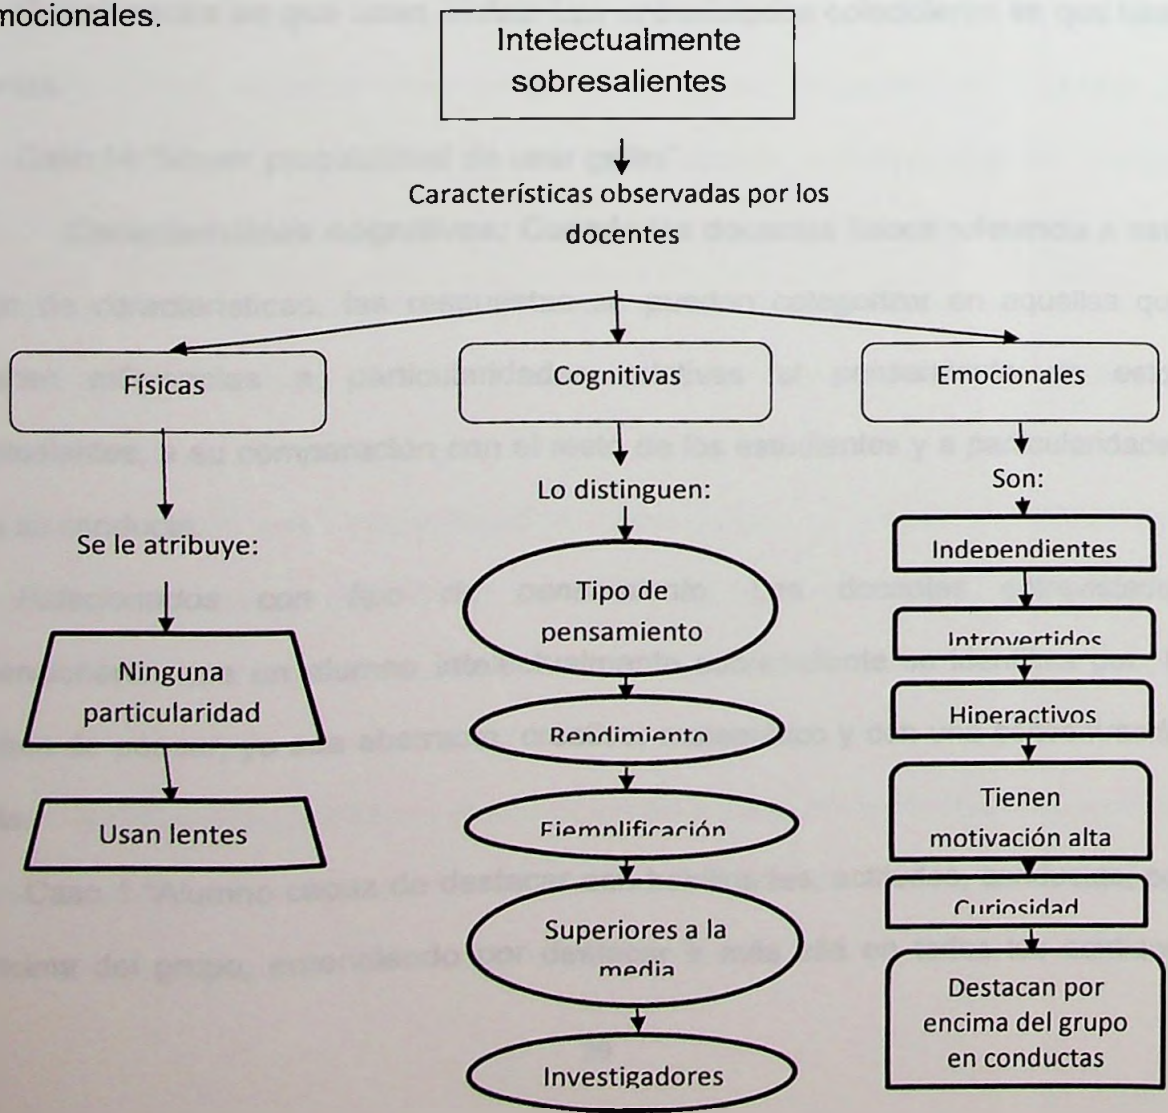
mocionales.

Intelectualmente sobresalientes

Características observadas por los docentes

Físicas

Se le atribuye:

Ninguna particularidad

Usan lentes

Cognitivas

Lo distinguen:

Tipo de pensamiento

Rendimiento

Ejemplificación

Superiores a la media

Investigadores

Emocionales

Son:

Independientes

Introvertidos

Hiperactivos

Tienen motivación alta

Curiosidad

Destacan por encima del grupo en conductas